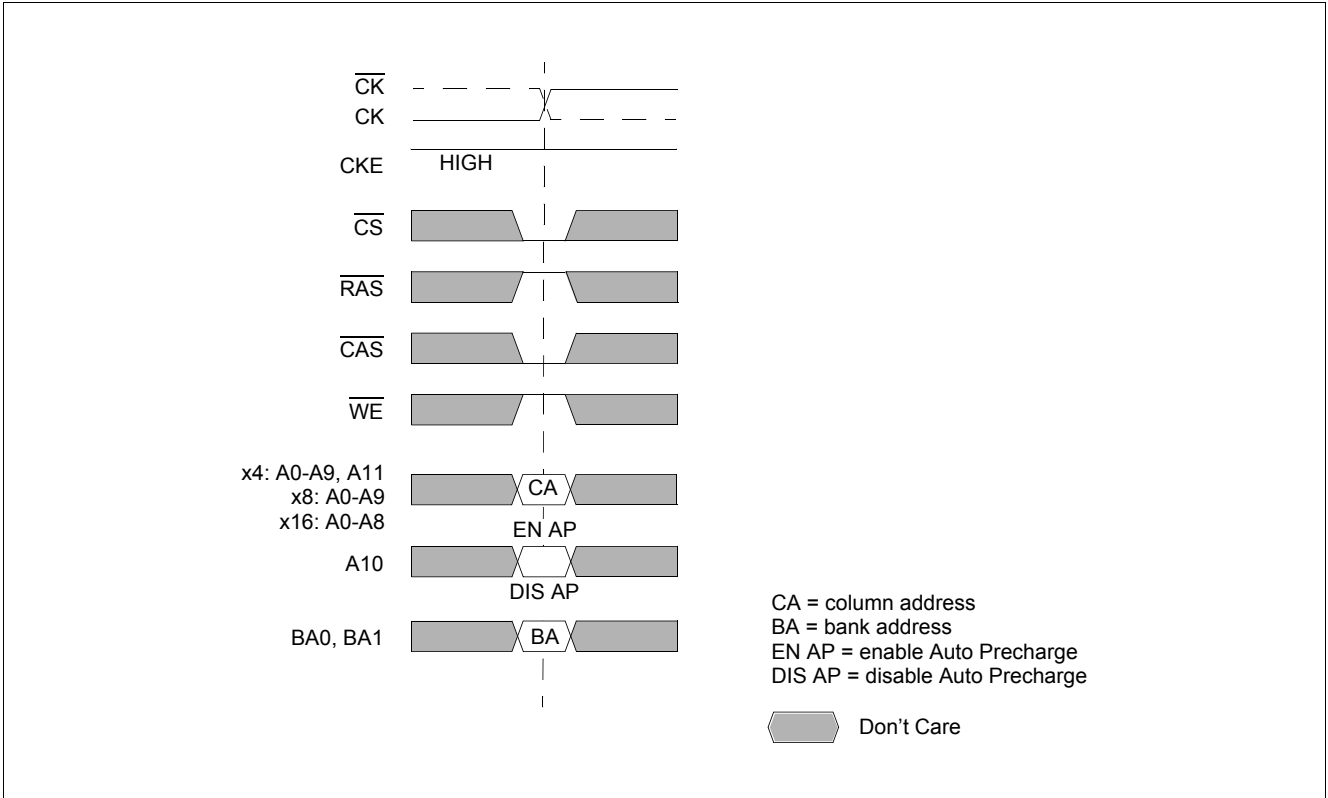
$\overline{CK}$
CK
CKE HIGH
$\overline{CS}$
$\overline{RAS}$
$\overline{CAS}$
$\overline{WE}$
x4: A0-A9, A11
x8: A0-A9
x16: A0-A8
CA
EN AP
A10
DIS AP
BA0, BA1
BA

CA = column address
BA = bank address
EN AP = enable Auto Precharge
DIS AP = disable Auto Precharge

Don’t Care